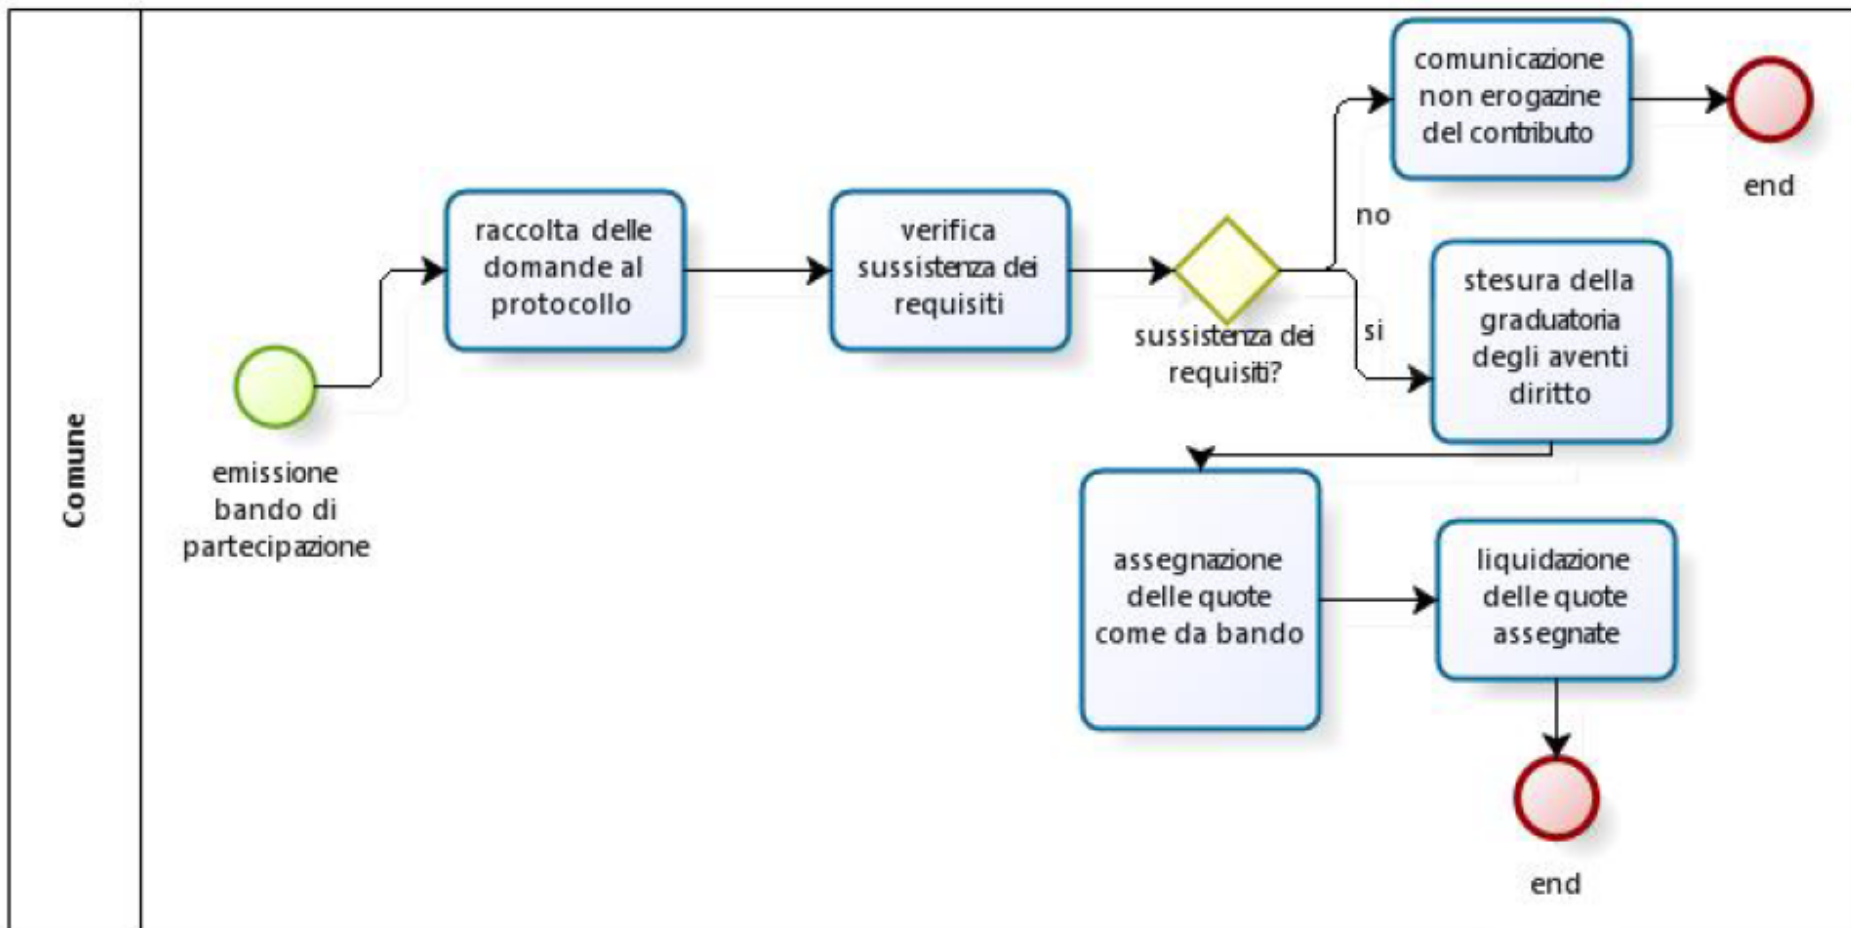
Comune

emissione bando di partecipazione

raccolta delle domande al protocollo

verifica sussistenza dei requisiti

sussistenza dei requisiti?

no

comunicazione non erogazine del contributo

end

si

stesura della graduatoria degli aventi diritto

assegnazione delle quote come da bando

liquidazione delle quote assegnate

end